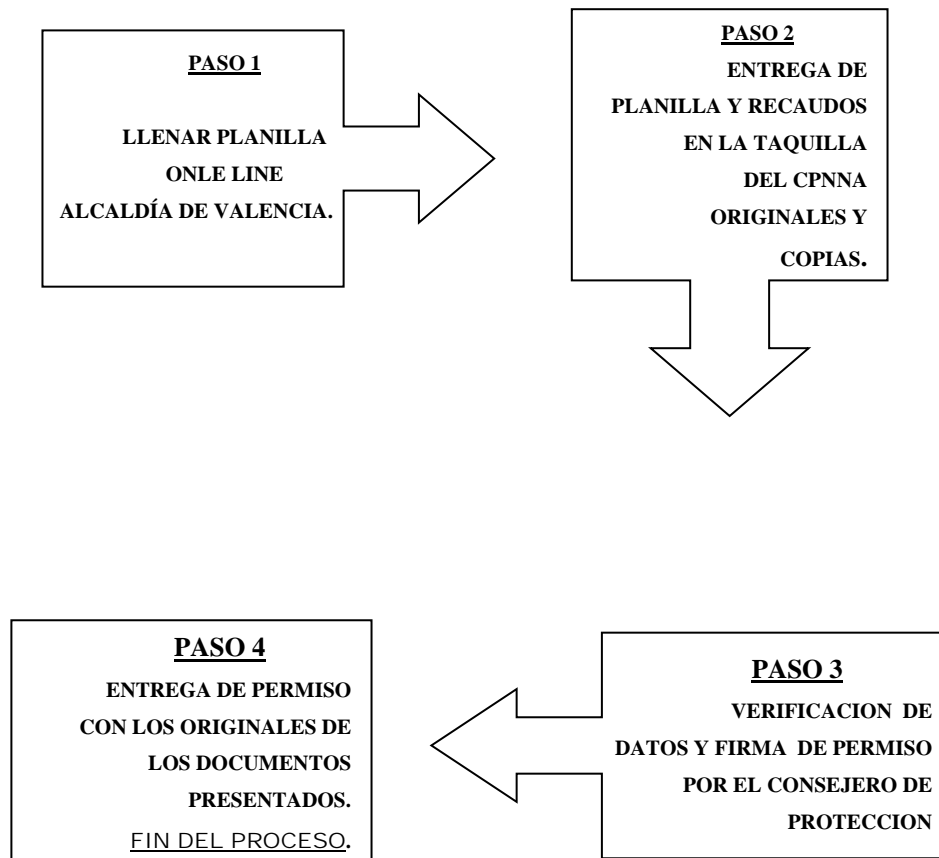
PASO 1

LLENAR PLANILLA ONLE LINE ALCALDÍA DE VALENCIA.

PASO 2

ENTREGA DE PLANILLA Y RECAUDOS EN LA TAQUILLA DEL CPNNA ORIGINALES Y COPIAS.

PASO 3

VERIFICACION DE DATOS Y FIRMA DE PERMISO POR EL CONSEJERO DE PROTECCION

PASO 4

ENTREGA DE PERMISO CON LOS ORIGINALES DE LOS DOCUMENTOS PRESENTADOS.

FIN DEL PROCESO.